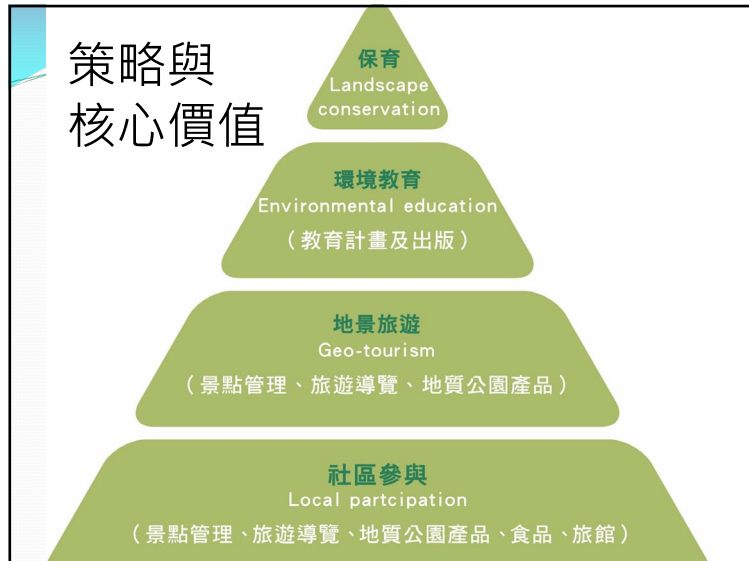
策略與
核心價值

保育
Landscape conservation

環境教育
Environmental education
（教育計畫及出版）

地景旅遊
Geo-tourism
（景點管理、旅遊導覽、地質公園產品）

社區參與
Local partcipation
（景點管理、旅遊導覽、地質公園產品、食品、旅館）